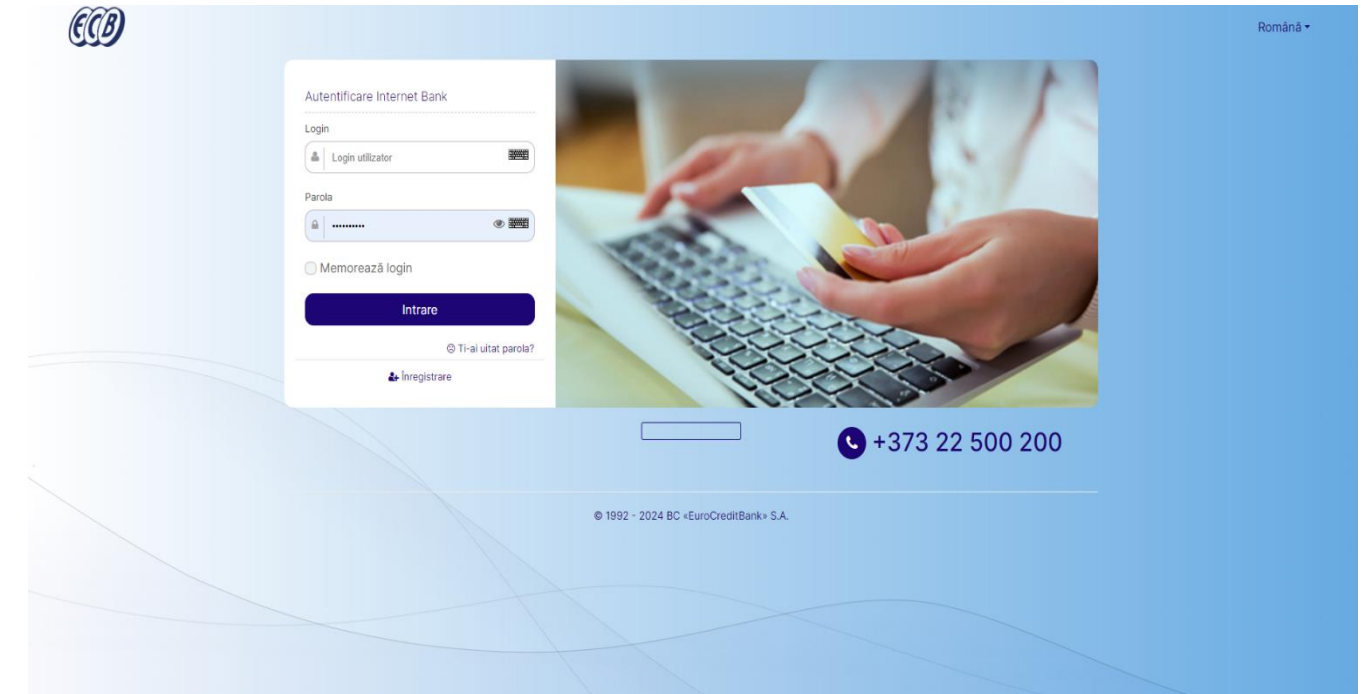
ECB

Română ▾

Autentificare Internet Bank

Login

Login utilizator

Parola

••••••••••

Memorează login

Intrare

Ti-ai uitat parola?

Înregistrare

+373 22 500 200

© 1992 - 2024 BC «EuroCreditBank» S.A.